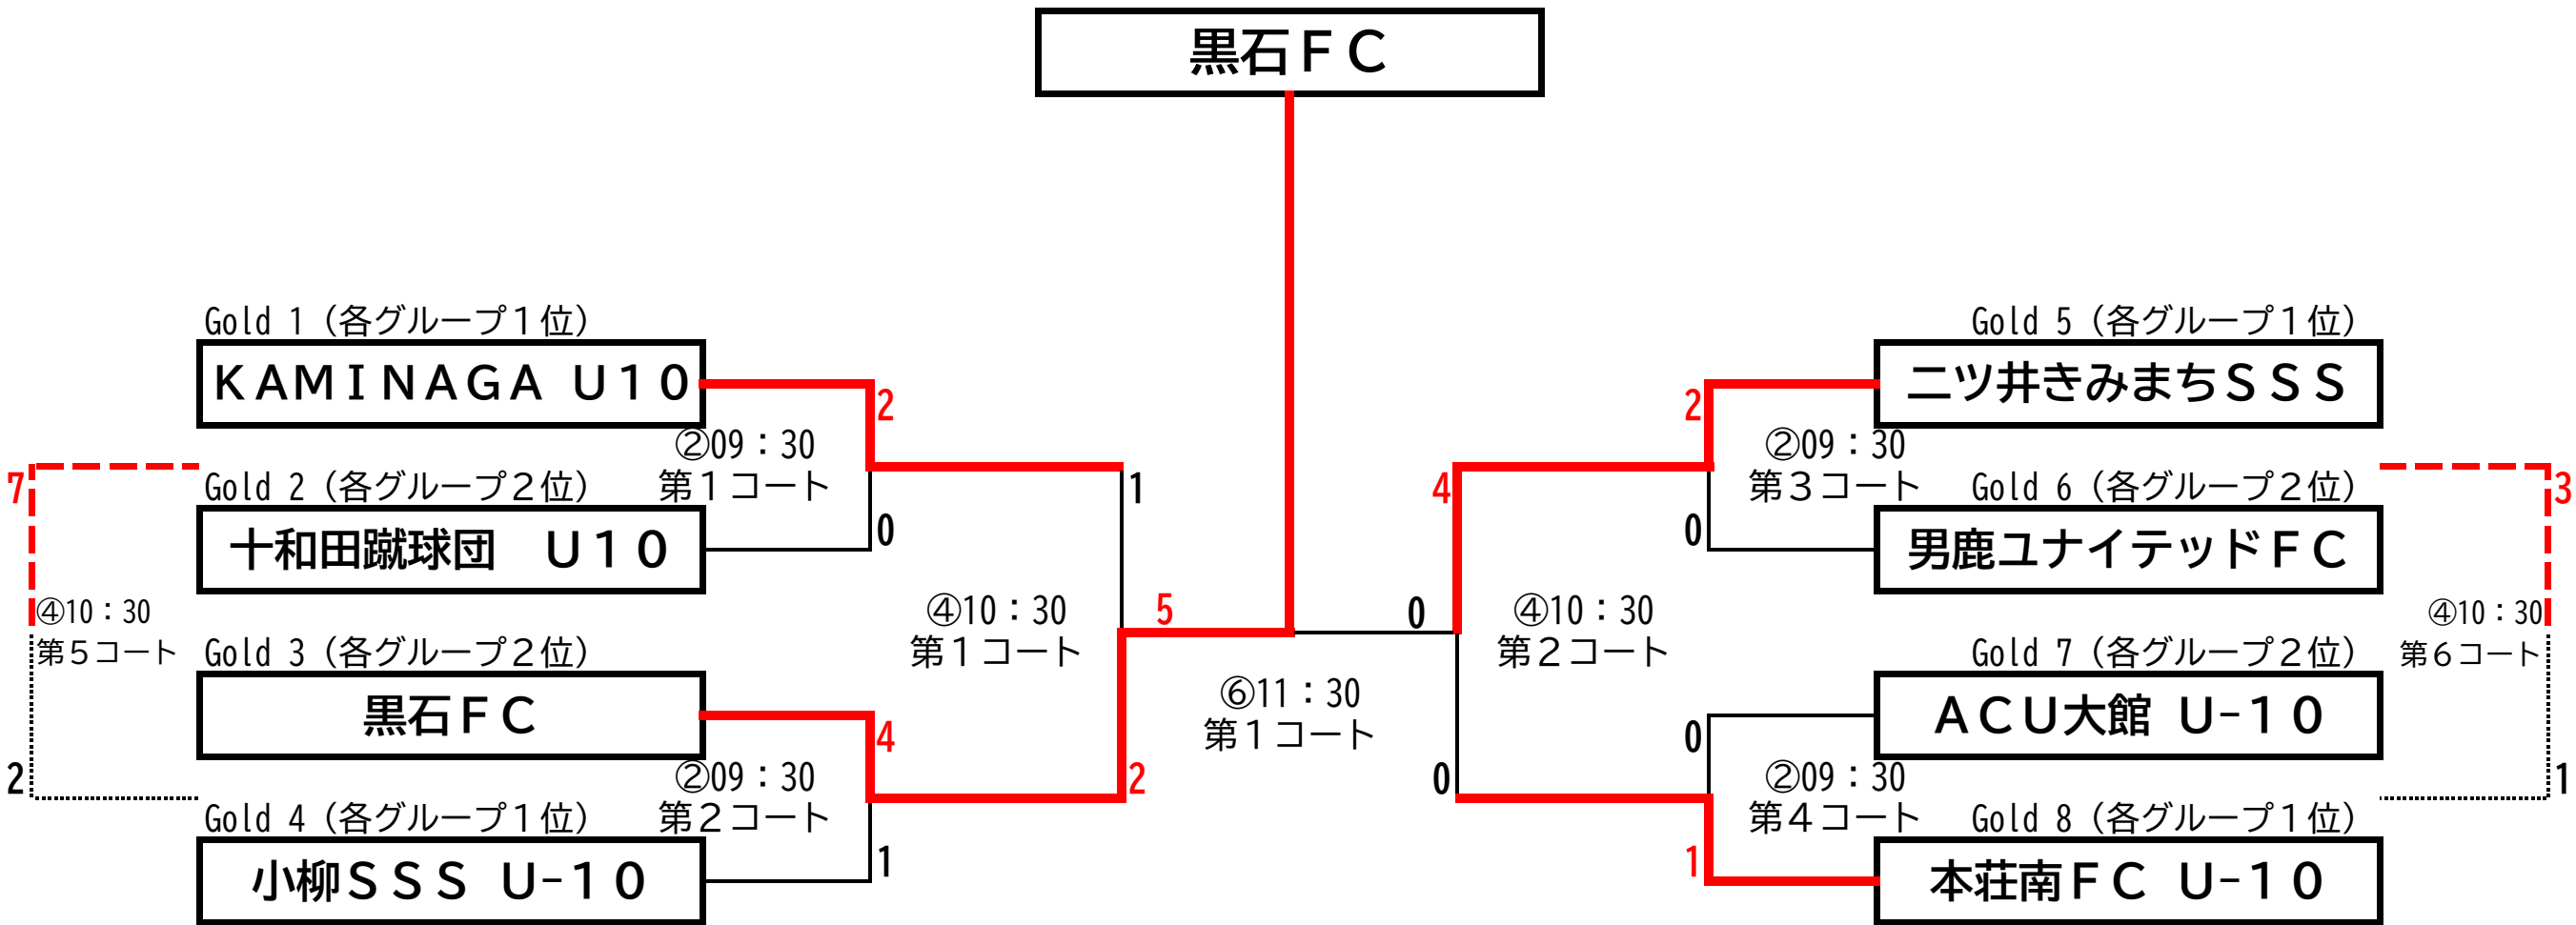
黒石ＦＣ

Gold 1（各グループ１位）
ＫＡＭＩＮＡＧＡ Ｕ１０
2
②09：30
第１コート
7
Gold 2（各グループ２位）
十和田蹴球団　Ｕ１０
0
1
④10：30
第５コート
Gold 3（各グループ２位）
黒石ＦＣ
④10：30
第１コート
5
4
2
②09：30
第２コート
2
Gold 4（各グループ１位）
小柳ＳＳＳ Ｕ-１０
1

⑥11：30
第１コート

Gold 5（各グループ１位）
ニツ井きみまちＳＳＳ
2
②09：30
第３コート
4
Gold 6（各グループ２位）
3
0
男鹿ユナイテッドＦＣ
0
④10：30
第２コート
④10：30
第６コート
Gold 7（各グループ２位）
ＡＣＵ大館 Ｕ-１０
0
0
②09：30
第４コート
1
Gold 8（各グループ１位）
1
本荘南ＦＣ Ｕ-１０